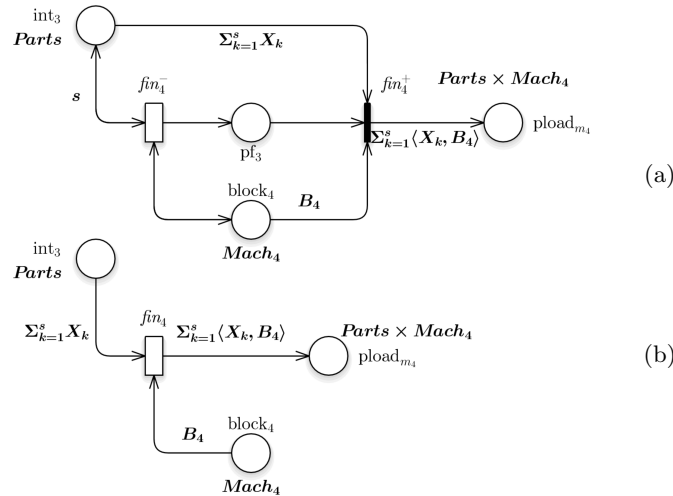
$\text{int}_3$
$\boldsymbol{Parts}$

$\boldsymbol{\Sigma_{k=1}^{s} X_k}$

$\boldsymbol{s}$

$fin_4^-$

$fin_4^+$

$\boldsymbol{Parts \times Mach_4}$

$\text{pf}_3$

$\boldsymbol{\Sigma_{k=1}^{s} \langle X_k, B_4 \rangle}$

$\text{pload}_{m_4}$

(a)

$\text{block}_4$

$\boldsymbol{B_4}$

$\boldsymbol{Mach_4}$

$\text{int}_3$
$\boldsymbol{Parts}$

$\boldsymbol{\Sigma_{k=1}^{s} X_k}$

$fin_4$

$\boldsymbol{\Sigma_{k=1}^{s} \langle X_k, B_4 \rangle}$

$\boldsymbol{Parts \times Mach_4}$

$\text{pload}_{m_4}$

(b)

$\boldsymbol{B_4}$

$\text{block}_4$

$\boldsymbol{Mach_4}$